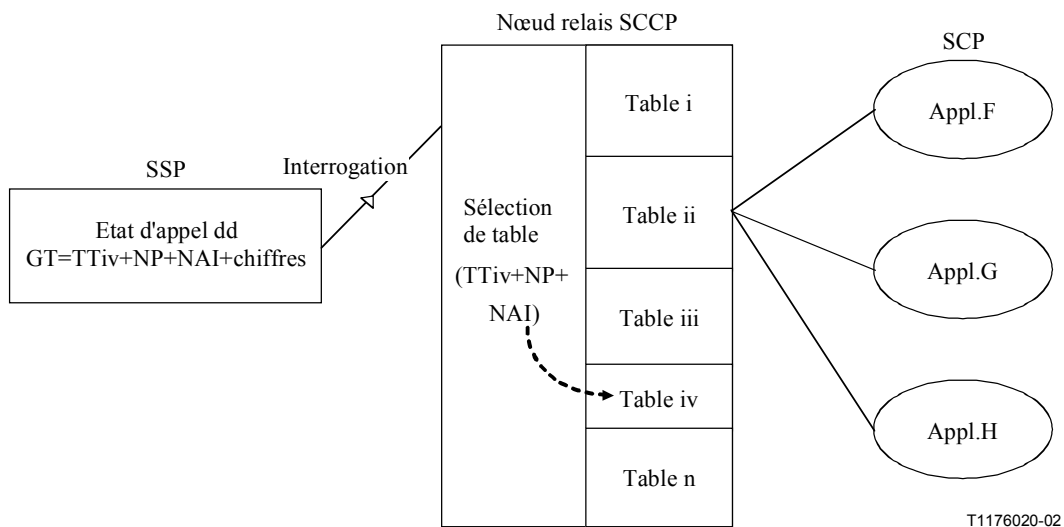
Nœud relais SCCP

SCP

SSP

Interrogation

Etat d'appel dd
GT=TTiv+NP+NAI+chiffres

Sélection de table
(TTiv+NP+NAI)

Table i

Table ii

Table iii

Table iv

Table n

Appl.F

Appl.G

Appl.H

T1176020-02